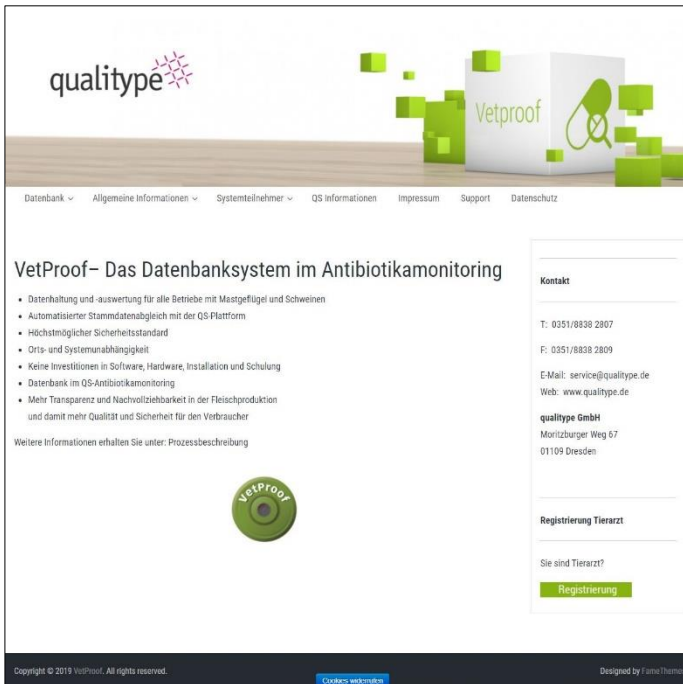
qualitype

Vetproof

Datenbank ⌄ Allgemeine Informationen ⌄ Systemteilnehmer ⌄ QS Informationen Impressum Support Datenschutz

VetProof– Das Datenbanksystem im Antibiotikamonitoring

- Datenhaltung und -auswertung für alle Betriebe mit Mastgeflügel und Schweinen
- Automatisierter Stammdatenabgleich mit der QS-Plattform
- Höchstmöglicher Sicherheitsstandard
- Orts- und Systemunabhängigkeit
- Keine Investitionen in Software, Hardware, Installation und Schulung
- Datenbank im QS-Antibiotikamonitoring
- Mehr Transparenz und Nachvollziehbarkeit in der Fleischproduktion und damit mehr Qualität und Sicherheit für den Verbraucher

Weitere Informationen erhalten Sie unter: Prozessbeschreibung

VetProof

Kontakt

T: 0351/8838 2807

F: 0351/8838 2809

E-Mail: service@qualitype.de
Web: www.qualitype.de

qualitype GmbH
Moritzburger Weg 67
01109 Dresden

Registrierung Tierarzt

Sie sind Tierarzt?

Registrierung

Copyright © 2019 VetProof. All rights reserved.

Cookies widerrufen

Designed by FameThemes